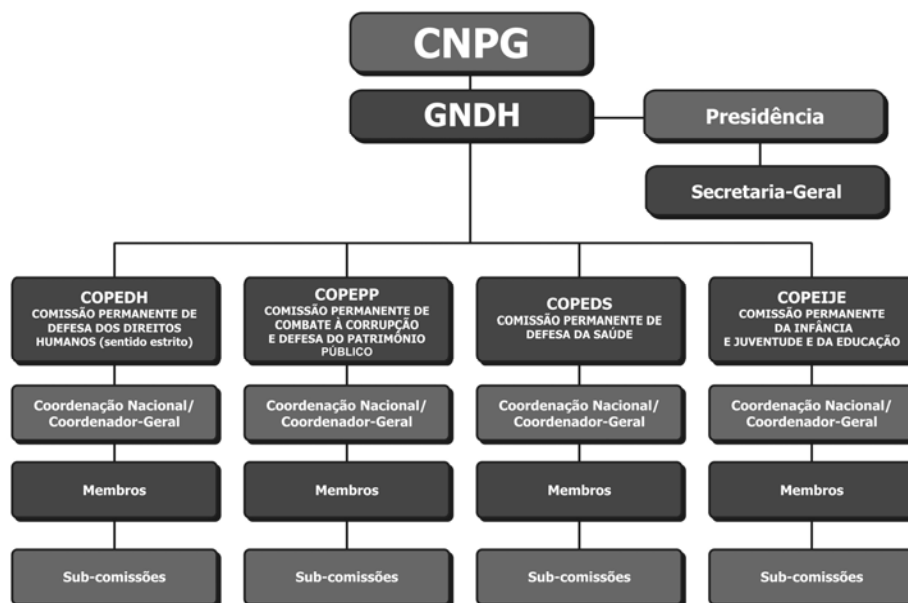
CNPG

GNDH

Presidência

Secretaria-Geral

COPEDH
COMISSÃO PERMANENTE DE DEFESA DOS DIREITOS HUMANOS (sentido estrito)

Coordenação Nacional/ Coordenador-Geral

Membros

Sub-comissões

COPEPP
COMISSÃO PERMANENTE DE COMBATE À CORRUPÇÃO E DEFESA DO PATRIMÔNIO PÚBLICO

Coordenação Nacional/ Coordenador-Geral

Membros

Sub-comissões

COPEDS
COMISSÃO PERMANENTE DE DEFESA DA SAÚDE

Coordenação Nacional/ Coordenador-Geral

Membros

Sub-comissões

COPEIJE
COMISSÃO PERMANENTE DA INFÂNCIA E JUVENTUDE E DA EDUCAÇÃO

Coordenação Nacional/ Coordenador-Geral

Membros

Sub-comissões